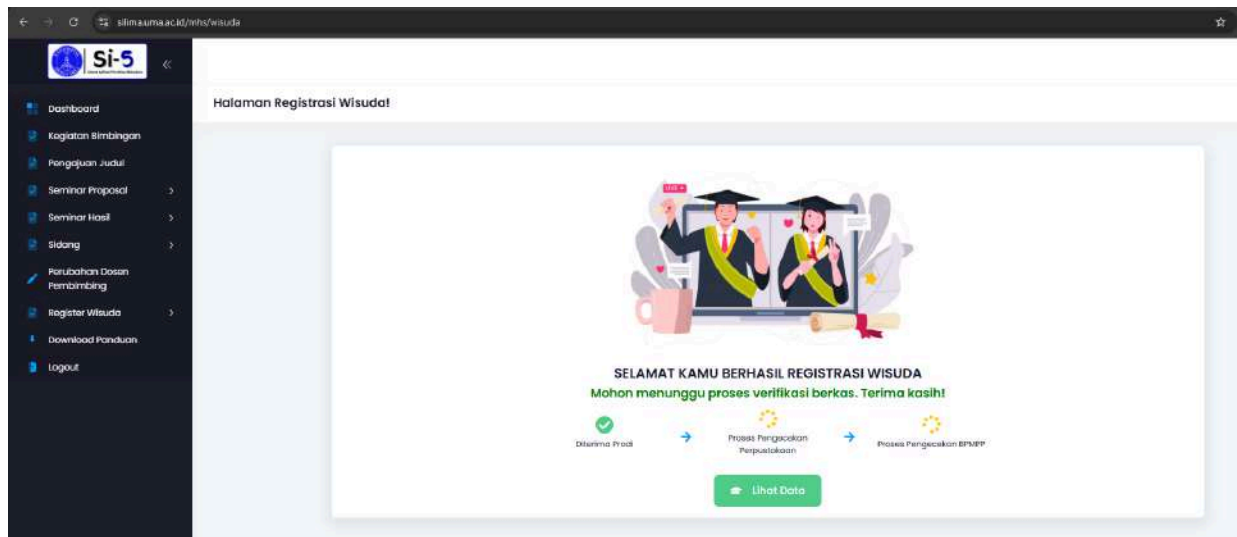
silimauma.ac.id/mhs/wisuda

Si-5

Dashboard
Kegiatan Bimbingan
Pengajuan Judul
Seminar Proposal
Seminar Hasil
Sidang
Perubahan Dosen Pembimbing
Register Wisuda
Download Panduan
Logout

Halaman Registrasi Wisuda!

LIVE

SELAMAT KAMU BERHASIL REGISTRASI WISUDA
Mohon menunggu proses verifikasi berkas. Terima kasih!

Diterima Prodi
Proses Pengecekan Perpustakaan
Proses Pengecekan BPMPP

Lihat Data